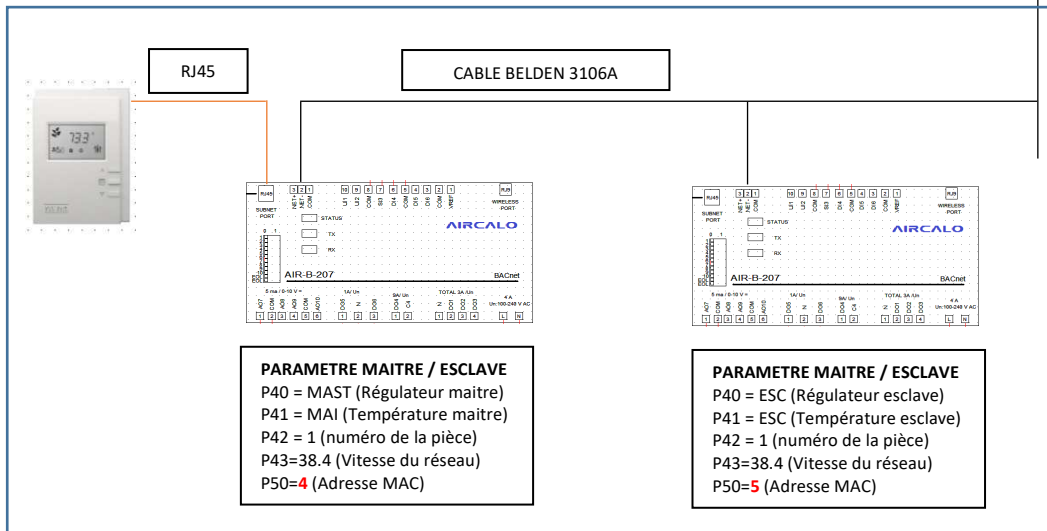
RJ45

CABLE BELDEN 3106A

73.3

RJ45
SUBNET PORT
NET+ NET- COM
UI1 UI2 COM BI3 DI4 COM DI5 DI6 COM VREF
RJ45
WIRELESS PORT
STATUS
TX
RX
AIRCALO
AIR-B-207
BACnet
5 ma / 0-10 V =
AO7 COM AO8 AO9 COM AO10
1A/ Un
DO5 Σ DO6
8A/ Un
DO4 C4
TOTAL 3A /Un
Σ DO1 DO2 DO3
4 A
Un:100-248 V AC
L N

SUBNET PORT
NET+ NET- COM
UI1 UI2 COM BI3 DI4 COM DI5 DI6 COM VREF
RJ45
WIRELESS PORT
STATUS
TX
RX
AIRCALO
AIR-B-207
BACnet
5 ma / 0-10 V =
AO7 COM AO8 AO9 COM AO10
1A/ Un
DO5 Σ DO6
8A/ Un
DO4 C4
TOTAL 3A /Un
Σ DO1 DO2 DO3
4 A
Un:100-248 V AC
L N

PARAMETRE MAITRE / ESCLAVE
P40 = MAST (Régulateur maitre)
P41 = MAI (Température maitre)
P42 = 1 (numéro de la pièce)
P43=38.4 (Vitesse du réseau)
P50=4 (Adresse MAC)

PARAMETRE MAITRE / ESCLAVE
P40 = ESC (Régulateur esclave)
P41 = ESC (Température esclave)
P42 = 1 (numéro de la pièce)
P43=38.4 (Vitesse du réseau)
P50=5 (Adresse MAC)